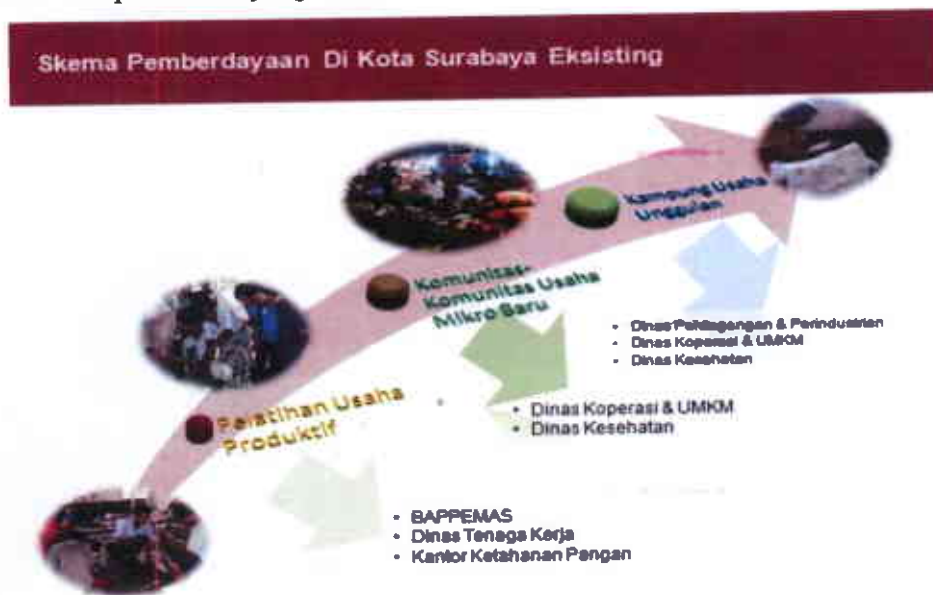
Skema Pemberdayaan Di Kota Surabaya Eksisting

Kampung Usaha Unggulan

- Dinas Perdagangan & Perindustrian
- Dinas Koperasi & UMKM
- Dinas Kesehatan

Komunitas-Komunitas Usaha Mikro Baru

- Dinas Koperasi & UMKM
- Dinas Kesehatan

Pelatihan Usaha Produktif

- BAPPEMAS
- Dinas Tenaga Kerja
- Kantor Ketahanan Pangan